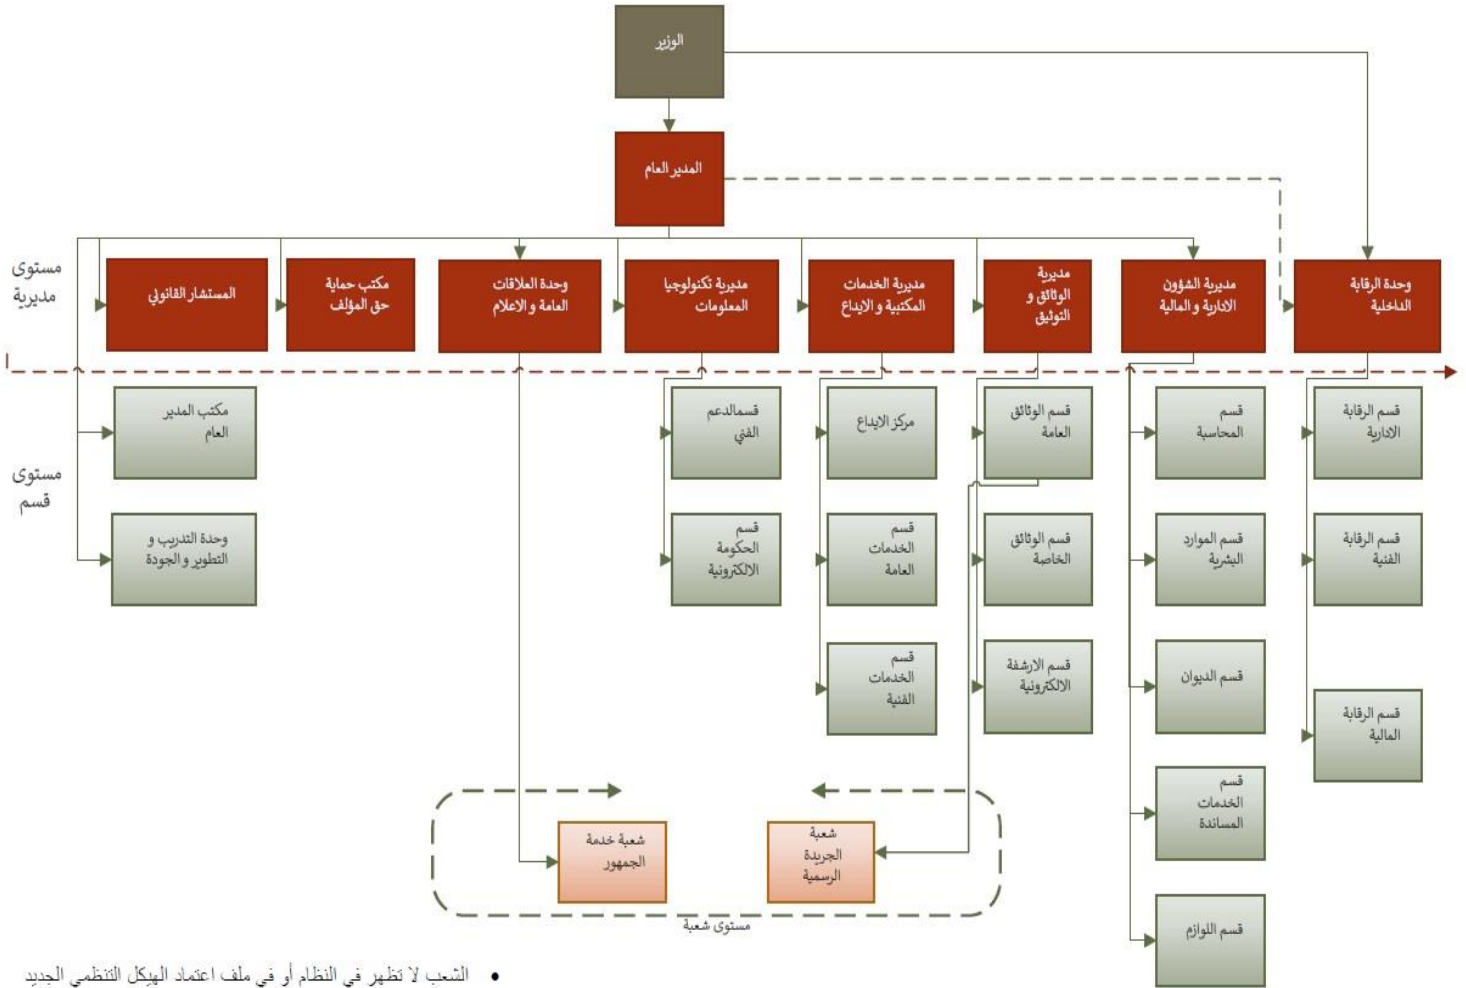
الوزير

المدير العام

مستوى مديرية

وحدة الرقابة الداخلية

مديرية الشؤون الادارية و المالية

مديرية الوثائق و التوثيق

مديرية الخدمات المكتبية و الابداع

مديرية تكنولوجيا المعلومات

وحدة العلاقات العامة و الاعلام

مكتب حماية حق المؤلف

المستشار القانوني

مستوى قسم

قسم الرقابة الادارية

قسم الرقابة الفنية

قسم الرقابة المالية

قسم المحاسبة

قسم الموارد البشرية

قسم الديوان

قسم الخدمات المساندة

قسم اللوازم

قسم الوثائق العامة

قسم الوثائق الخاصة

قسم الارشفة الالكترونية

مركز الابداع

قسم الخدمات العامة

قسم الخدمات الفنية

قسمالدعم الفني

قسم الحكومة الالكترونية

مكتب المدير العام

وحدة التدريب و التطوير و الجودة

شعبة خدمة الجمهور

شعبة الجريدة الرسمية

مستوى شعبة

• الشعب لا تظهر في النظام أو في ملف اعتماد الهيكل التنظمي الجديد